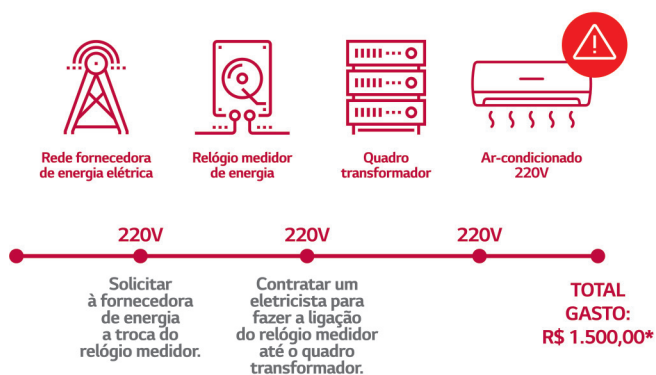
Rede fornecedora de energia elétrica

Relógio medidor de energia

Quadro transformador

Ar-condicionado 220V

220V

220V

220V

Solicitar à fornecedora de energia a troca do relógio medidor.

Contratar um eletricista para fazer a ligação do relógio medidor até o quadro transformador.

TOTAL GASTO: R$ 1.500,00*